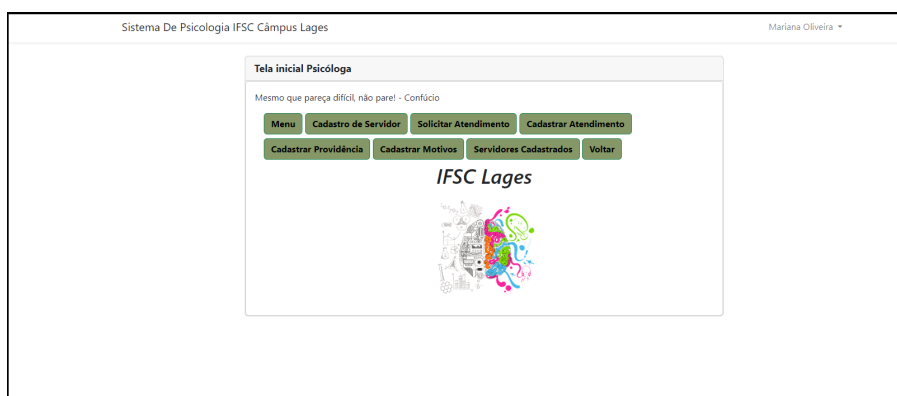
Sistema De Psicologia IFSC Câmpus Lages

Mariana Oliveira

Tela inicial Psicóloga

Mesmo que pareça difícil, não pare! - Confúcio

Menu Cadastro de Servidor Solicitar Atendimento Cadastrar Atendimento Cadastrar Providência Cadastrar Motivos Servidores Cadastrados Voltar

IFSC Lages